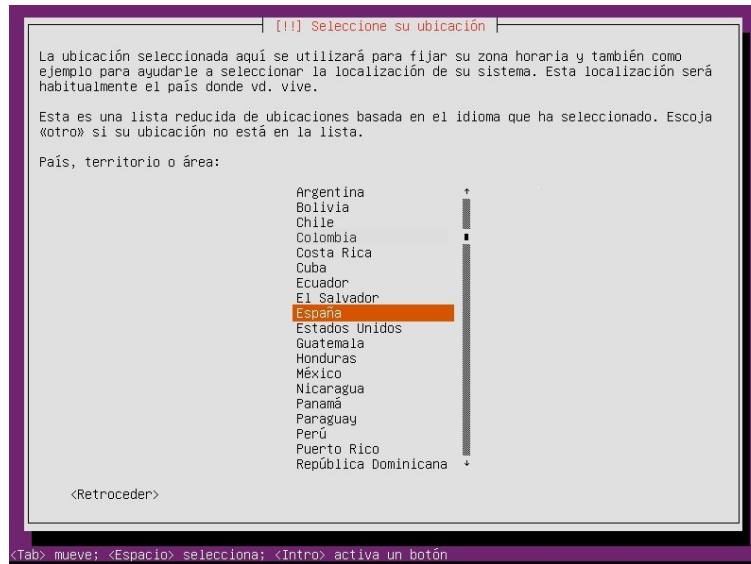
[!!] Seleccione su ubicación

La ubicación seleccionada aquí se utilizará para fijar su zona horaria y también como ejemplo para ayudarle a seleccionar la localización de su sistema. Esta localización será habitualmente el país donde vd. vive.

Esta es una lista reducida de ubicaciones basada en el idioma que ha seleccionado. Escoja «otro» si su ubicación no está en la lista.

País, territorio o área:

Argentina
Bolivia
Chile
Colombia
Costa Rica
Cuba
Ecuador
El Salvador
España
Estados Unidos
Guatemala
Honduras
México
Nicaragua
Panamá
Paraguay
Perú
Puerto Rico
República Dominicana

<Retroceder>

<Tab> mueve; <Espacio> selecciona; <Intro> activa un botón